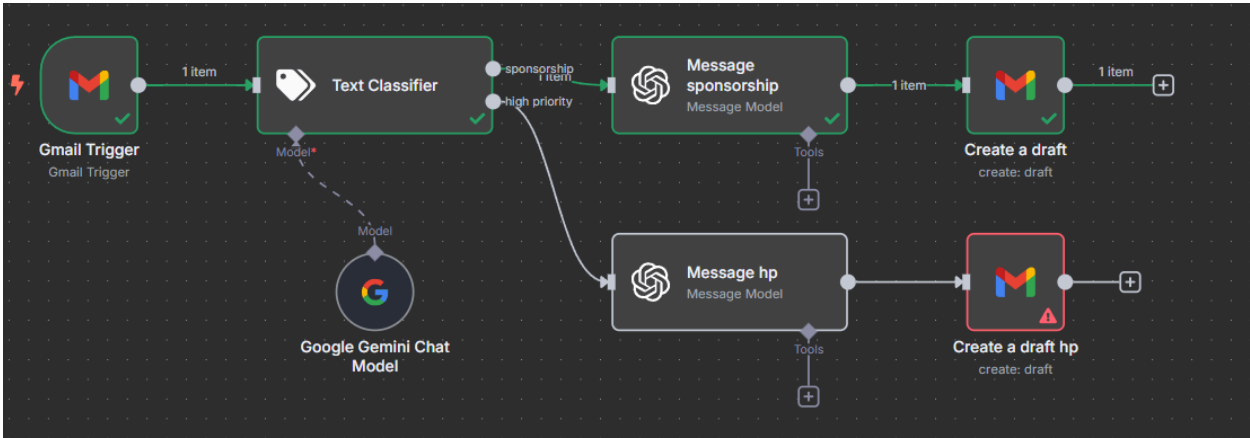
Gmail Trigger
Gmail Trigger

1 item

Text Classifier

sponsorship
1 item
high priority

Model*

Model

Google Gemini Chat Model

Message sponsorship
Message Model

Tools

1 item

Create a draft
create: draft

1 item

Message hp
Message Model

Tools

Create a draft hp
create: draft